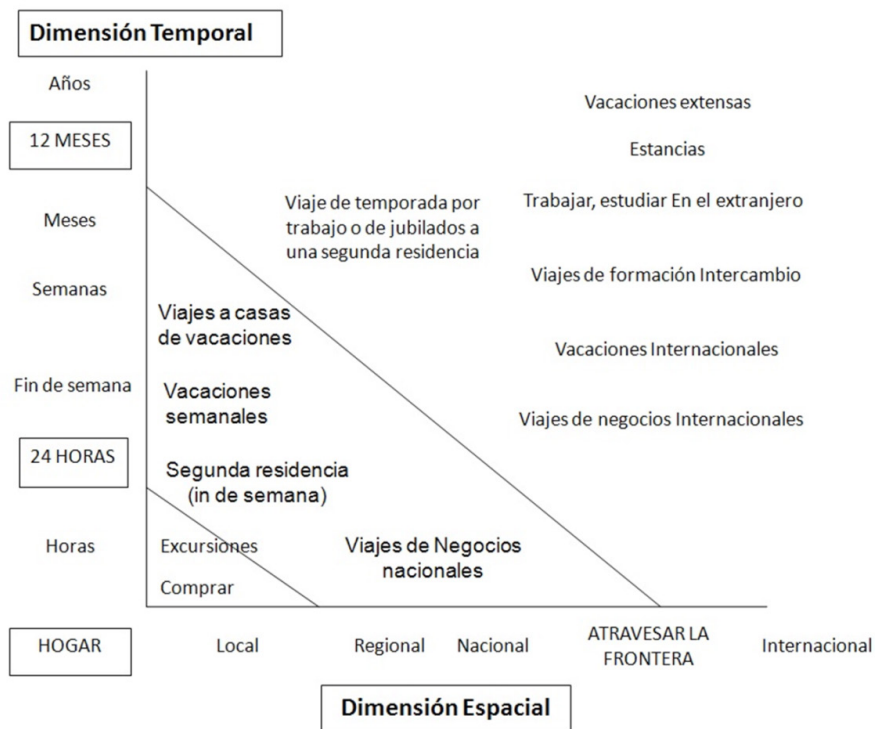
Dimensión Temporal

Años

12 MESES

Meses

Semanas

Fin de semana

24 HORAS

Horas

Vacaciones extensas

Estancias

Viaje de temporada por trabajo o de jubilados a una segunda residencia

Trabajar, estudiar En el extranjero

Viajes de formación Intercambio

Viajes a casas de vacaciones

Vacaciones Internacionales

Vacaciones semanales

Viajes de negocios Internacionales

Segunda residencia (in de semana)

Excursiones

Comprar

Viajes de Negocios nacionales

HOGAR

Local

Regional

Nacional

ATRAVESAR LA FRONTERA

Internacional

Dimensión Espacial